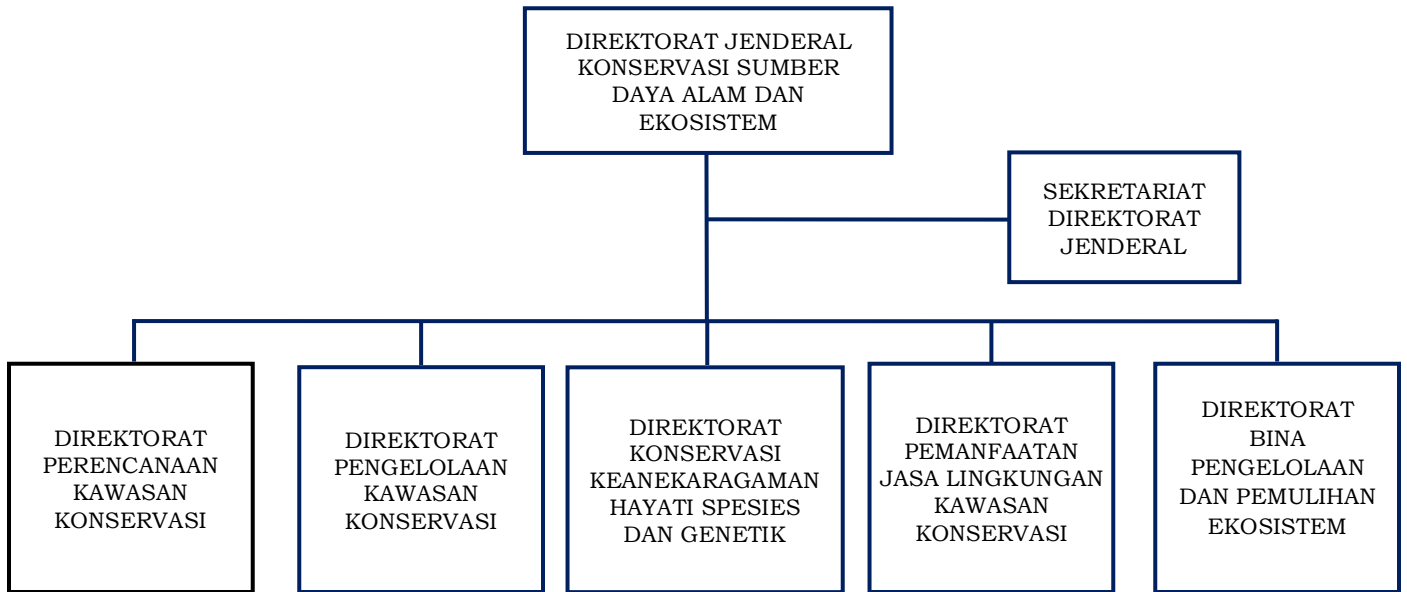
DIREKTORAT JENDERAL KONSERVASI SUMBER DAYA ALAM DAN EKOSISTEM

SEKRETARIAT DIREKTORAT JENDERAL

DIREKTORAT PERENCANAAN KAWASAN KONSERVASI

DIREKTORAT PENGELOLAAN KAWASAN KONSERVASI

DIREKTORAT KONSERVASI KEANEKARAGAMAN HAYATI SPESIES DAN GENETIK

DIREKTORAT PEMANFAATAN JASA LINGKUNGAN KAWASAN KONSERVASI

DIREKTORAT BINA PENGELOLAAN DAN PEMULIHAN EKOSISTEM